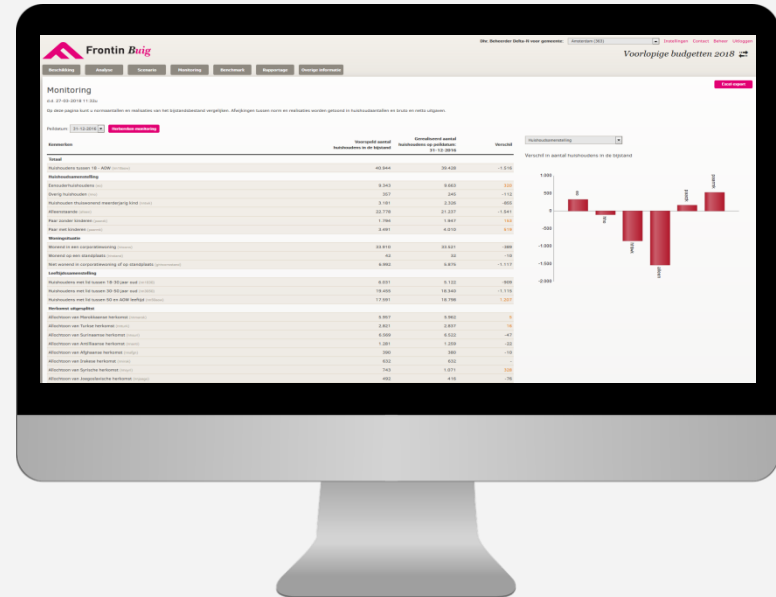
Frontin Buig

Site: Beheerder Delta-X voor gemeente: Amsterdam (363) Instellingen Contact Beheer Uitloggen

Voorlopige budgetten 2018

Beschrijving Analyse Scenario Monitoring Benchmark Rapportage Overige informatie

Monitoring

d.d. 27-03-2018 11:33u

Op deze pagina kunt u normaantallen en realisaties van het bijstandsbestand vergelijken. Afwijkingen tussen norm en realisatie worden getoond in huishoudaantallen en bruto en netto uitgaven.

Excel export

Peildatum 31-12-2016 Herberekenen monitoring

| Kenmerken | Voorspeld aantal huishoudens in de bijstand | Gerealiseerd aantal huishoudens op peildatum: 31-12-2016 | Verschil |
|---|---|---|---|
| Totaal | | | |
| Huishoudens tussen 18 - AOW | 40.944 | 39.428 | -1.516 |
| Huishoudsamenstelling | | | |
| Eenouderhuishoudens | 8.343 | 8.683 | 339 |
| Overig huishouden | 357 | 245 | -112 |
| Huishouden thuiswonend meerderjarig kind | 3.191 | 2.326 | -865 |
| Alleenstaande | 22.778 | 21.237 | -1.541 |
| Paar zonder kinderen | 1.784 | 1.947 | 163 |
| Paar met kinderen | 3.491 | 4.010 | 519 |
| Woningsituatie | | | |
| Wonend in een corporatiewoning | 33.910 | 33.651 | -388 |
| Wonend op een standplaats | 42 | 32 | -10 |
| Niet wonend in corporatiewoning of op standplaats | 6.992 | 5.875 | -1.117 |
| Leeftijdssamenstelling | | | |
| Huishoudens met lid tussen 18-30 jaar oud | 6.031 | 5.132 | -899 |
| Huishoudens met lid tussen 30-50 jaar oud | 19.455 | 18.343 | -1.112 |
| Huishoudens met lid tussen 50 en AOW leeftijd | 17.081 | 18.198 | 1.207 |
| Herkomst uitgesplitst | | | |
| Allochtoon van Marokkaanse herkomst | 9.867 | 9.862 | -5 |
| Allochtoon van Turkse herkomst | 2.821 | 2.897 | 76 |
| Allochtoon van Surinaamse herkomst | 6.569 | 6.522 | -47 |
| Allochtoon van Antilliaanse herkomst | 1.281 | 1.259 | -22 |
| Allochtoon van Afghaanse herkomst | 396 | 380 | -16 |
| Allochtoon van Irakese herkomst | 632 | 632 | - |
| Allochtoon van Syrische herkomst | 743 | 1.071 | 328 |
| Allochtoon van IJoegoslavische herkomst | 492 | 416 | -76 |

Huishoudsamenstelling

Verschil in aantal huishoudens in de bijstand

1.000
500
0
-500
-1.000
-1.500
-2.000